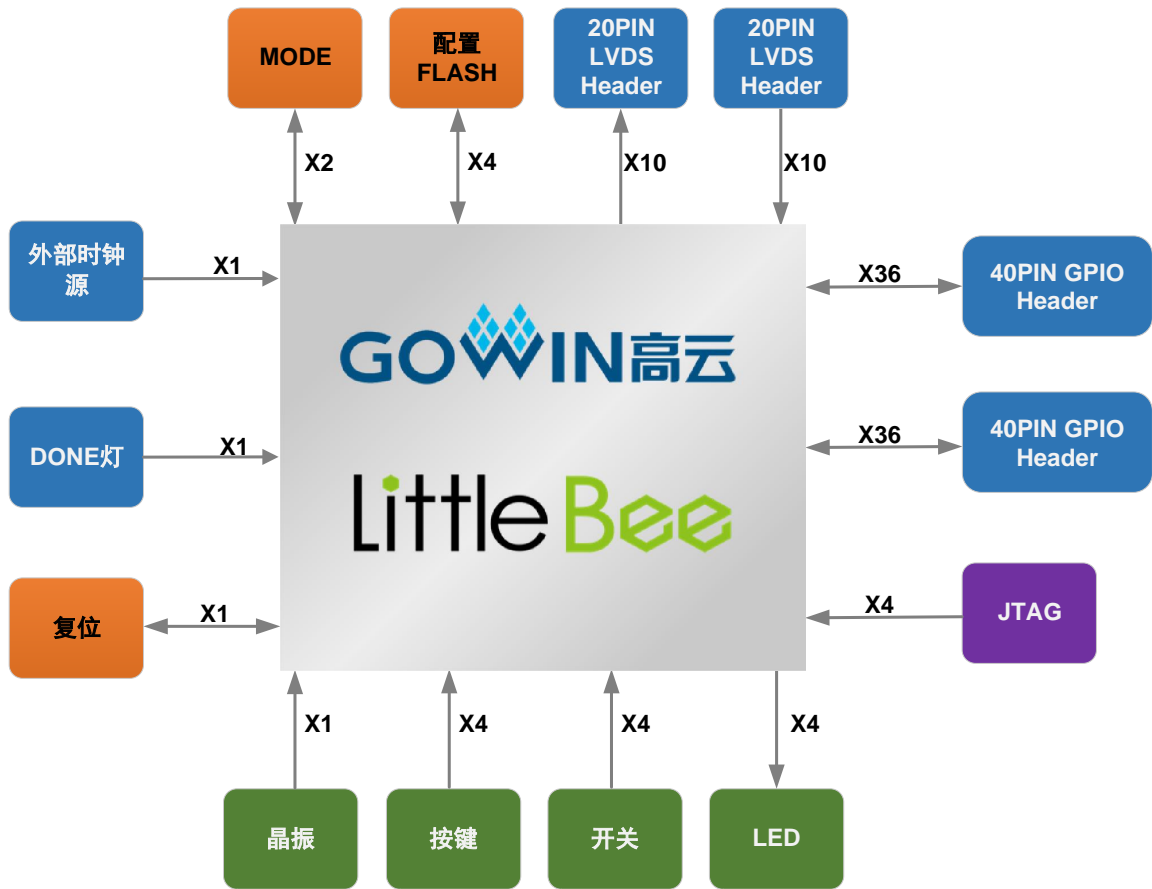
MODE

配置 FLASH

20PIN LVDS Header

20PIN LVDS Header

X2

X4

X10

X10

外部时钟源

X1

X36

40PIN GPIO Header

GOWIN高云

DONE灯

X1

X36

40PIN GPIO Header

LittleBee

复位

X1

X4

JTAG

X1

X4

X4

X4

晶振

按键

开关

LED